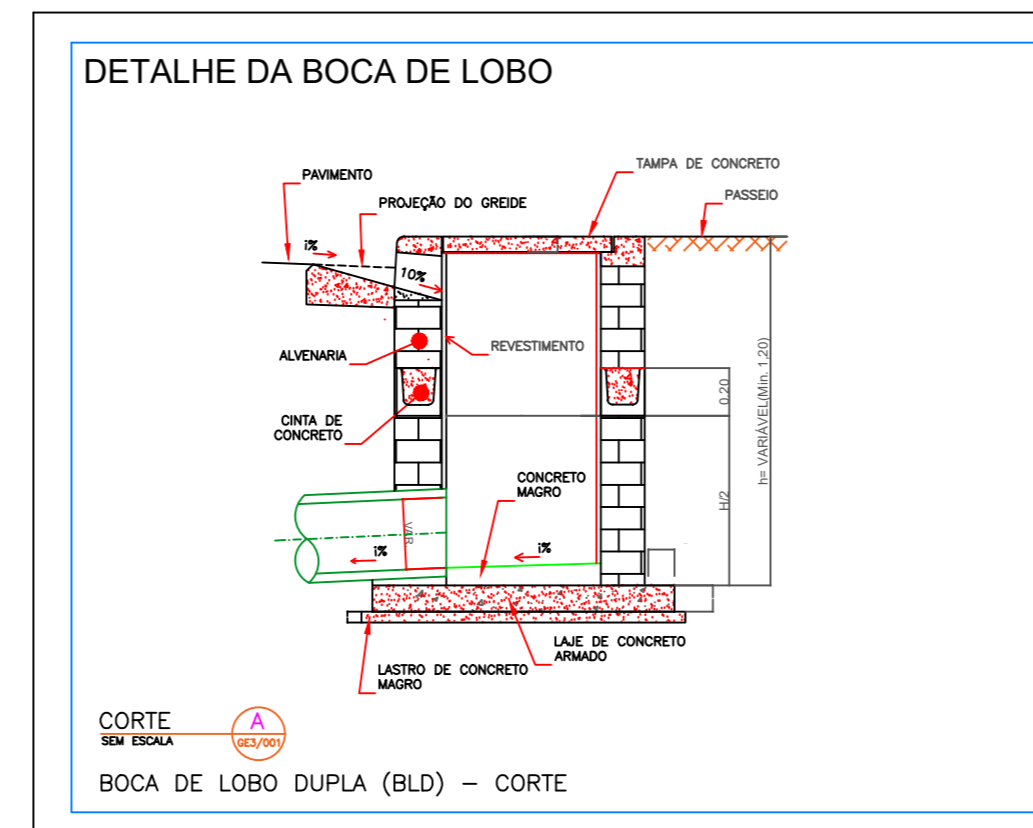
DETALHE DA BOCA DE LOBO

PAVIMENTO

PROJEÇÃO DO GREIDE

TAMPA DE CONCRETO

PASSEIO

i%

10%

ALVENARIA

REVESTIMENTO

CINTA DE CONCRETO

0.20

h= VARIÁVEL(Min. 1.20)

CONCRETO MAGRO

H/2

V/R

i%

i%

LAJE DE CONCRETO ARMADO

LASTRO DE CONCRETO MAGRO

CORTE
SEM ESCALA

A
GE3/001

BOCA DE LOBO DUPLA (BLD) — CORTE